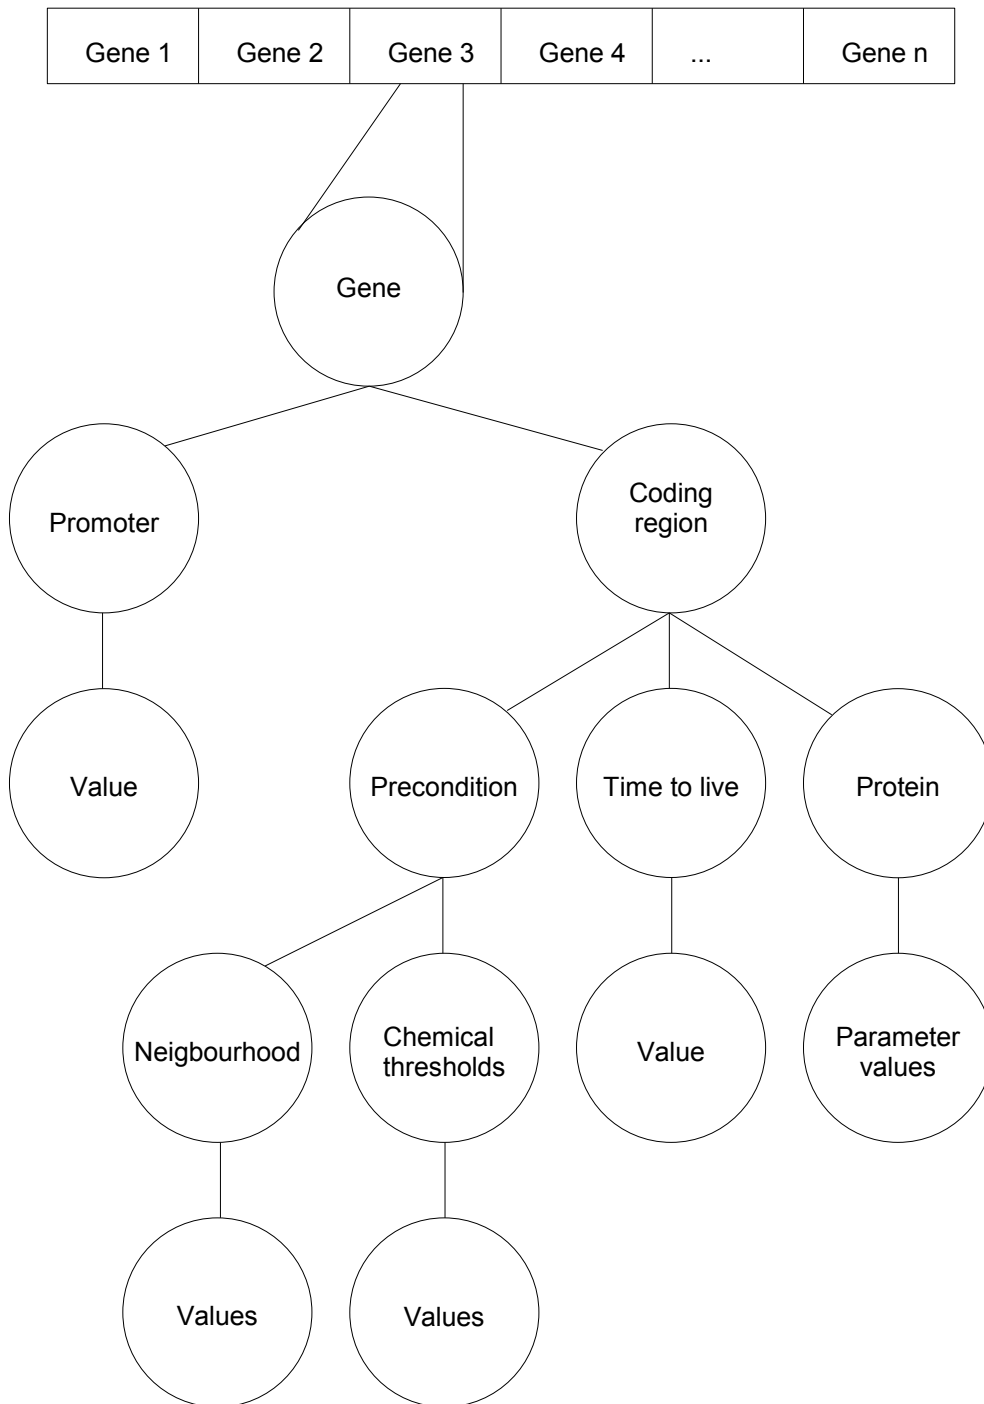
| Gene 1 | Gene 2 | Gene 3 | Gene 4 | ... | Gene n |
|---|---|---|---|---|---|

Gene

Promoter

Coding region

Value

Precondition

Time to live

Protein

Neigbourhood

Chemical thresholds

Value

Parameter values

Values

Values